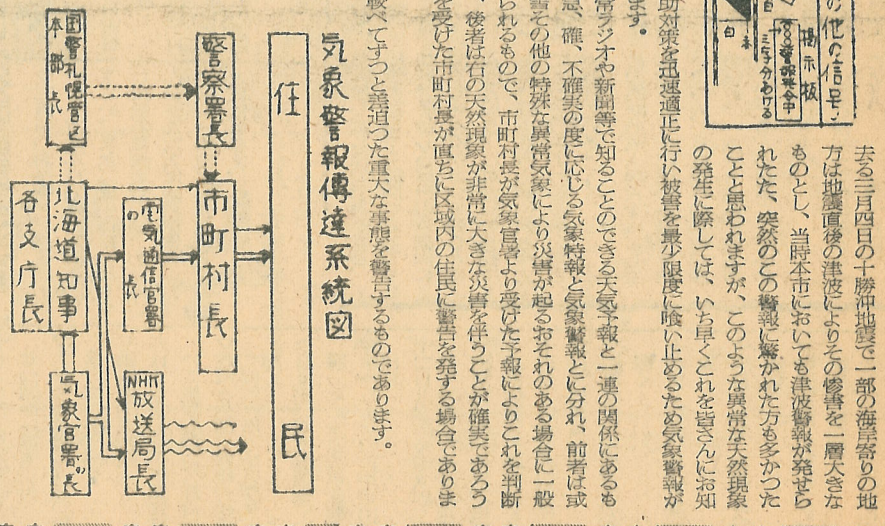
去る三月四日の十勝沖地震で一部の海岸寄りの地方は地震直後の津波によりその惨害を一層大きなものとし、当時本市においても津波警報が発せられたた、突然のこの警報に驚かれた方も多かつたことと思われますが、このような異常な天然現象の発生に際しては、いち早くこれを皆さんにお知助対策を迅速適正に行い被害を最少限度に喰い止めるため気象警報が

の他の信号

掲示板

ます。

常ラジオや新聞等で知ることのできる天気予報と一連の関係にあるも急、確、不確実の度に応じる気象特報と気象警報とに分れ、前者は或暑その他の特殊な異常気象により災害が起るおそれのある場合に一般られるもので、市町村長が気象官署より受けた予報によりこれを判断後者は右の天然現象が非常に大きな災害を伴うことが確実であろうを受けた市町村長が直ちに区域内の住民に警告を発する場合であります較べてずつと差迫つた重大な事態を警告するものであります。

気象警報傳達系統図

住民

警察署長

市町村長

国警札幌管区本部長

北海道知事

各支庁長

電気通信官署の長

気象官署の長

NHK放送局長